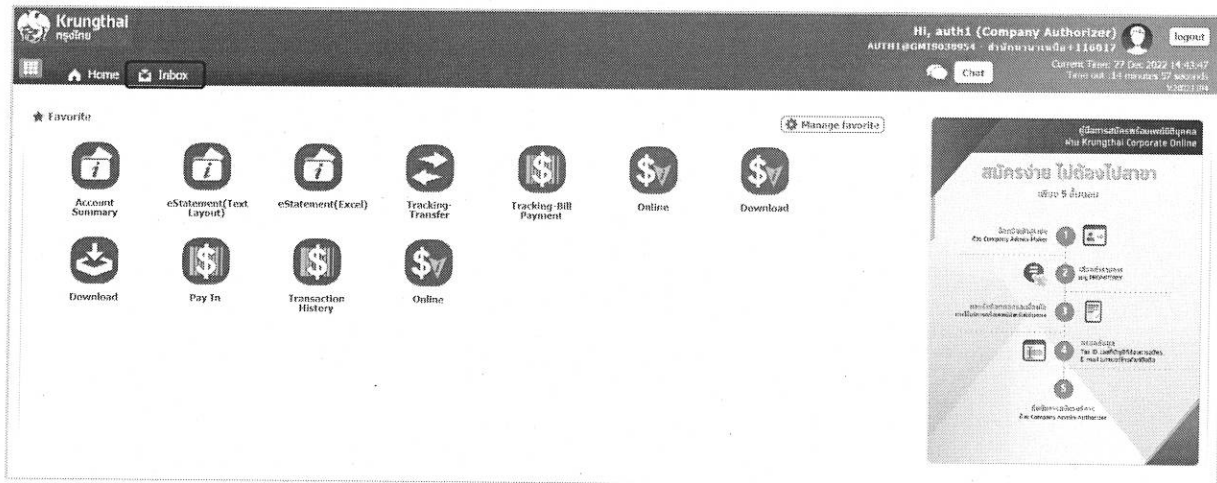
Krungthai
กรุงไทย

Home Inbox

Hi, auth1 (Company Authorizer)
AUTH1@GMI5030954 - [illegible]+110617
logout

Chat

Current Time: 27 Dec 2022 14:43:47
Time out :14 minutes 57 seconds
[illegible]

Favorite

Manage favorite

Account Summary
eStatement(Text Layout)
eStatement(Excel)
Tracking-Transfer
Tracking-Bill Payment
Online
Download
Download
Pay In
Transaction History
Online

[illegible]
ผ่าน Krungthai Corporate Online
สมัครง่าย ไม่ต้องไปสาขา
เพียง 5 ขั้นตอน
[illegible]
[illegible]
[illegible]
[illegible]
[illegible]
1
2
3
4
5